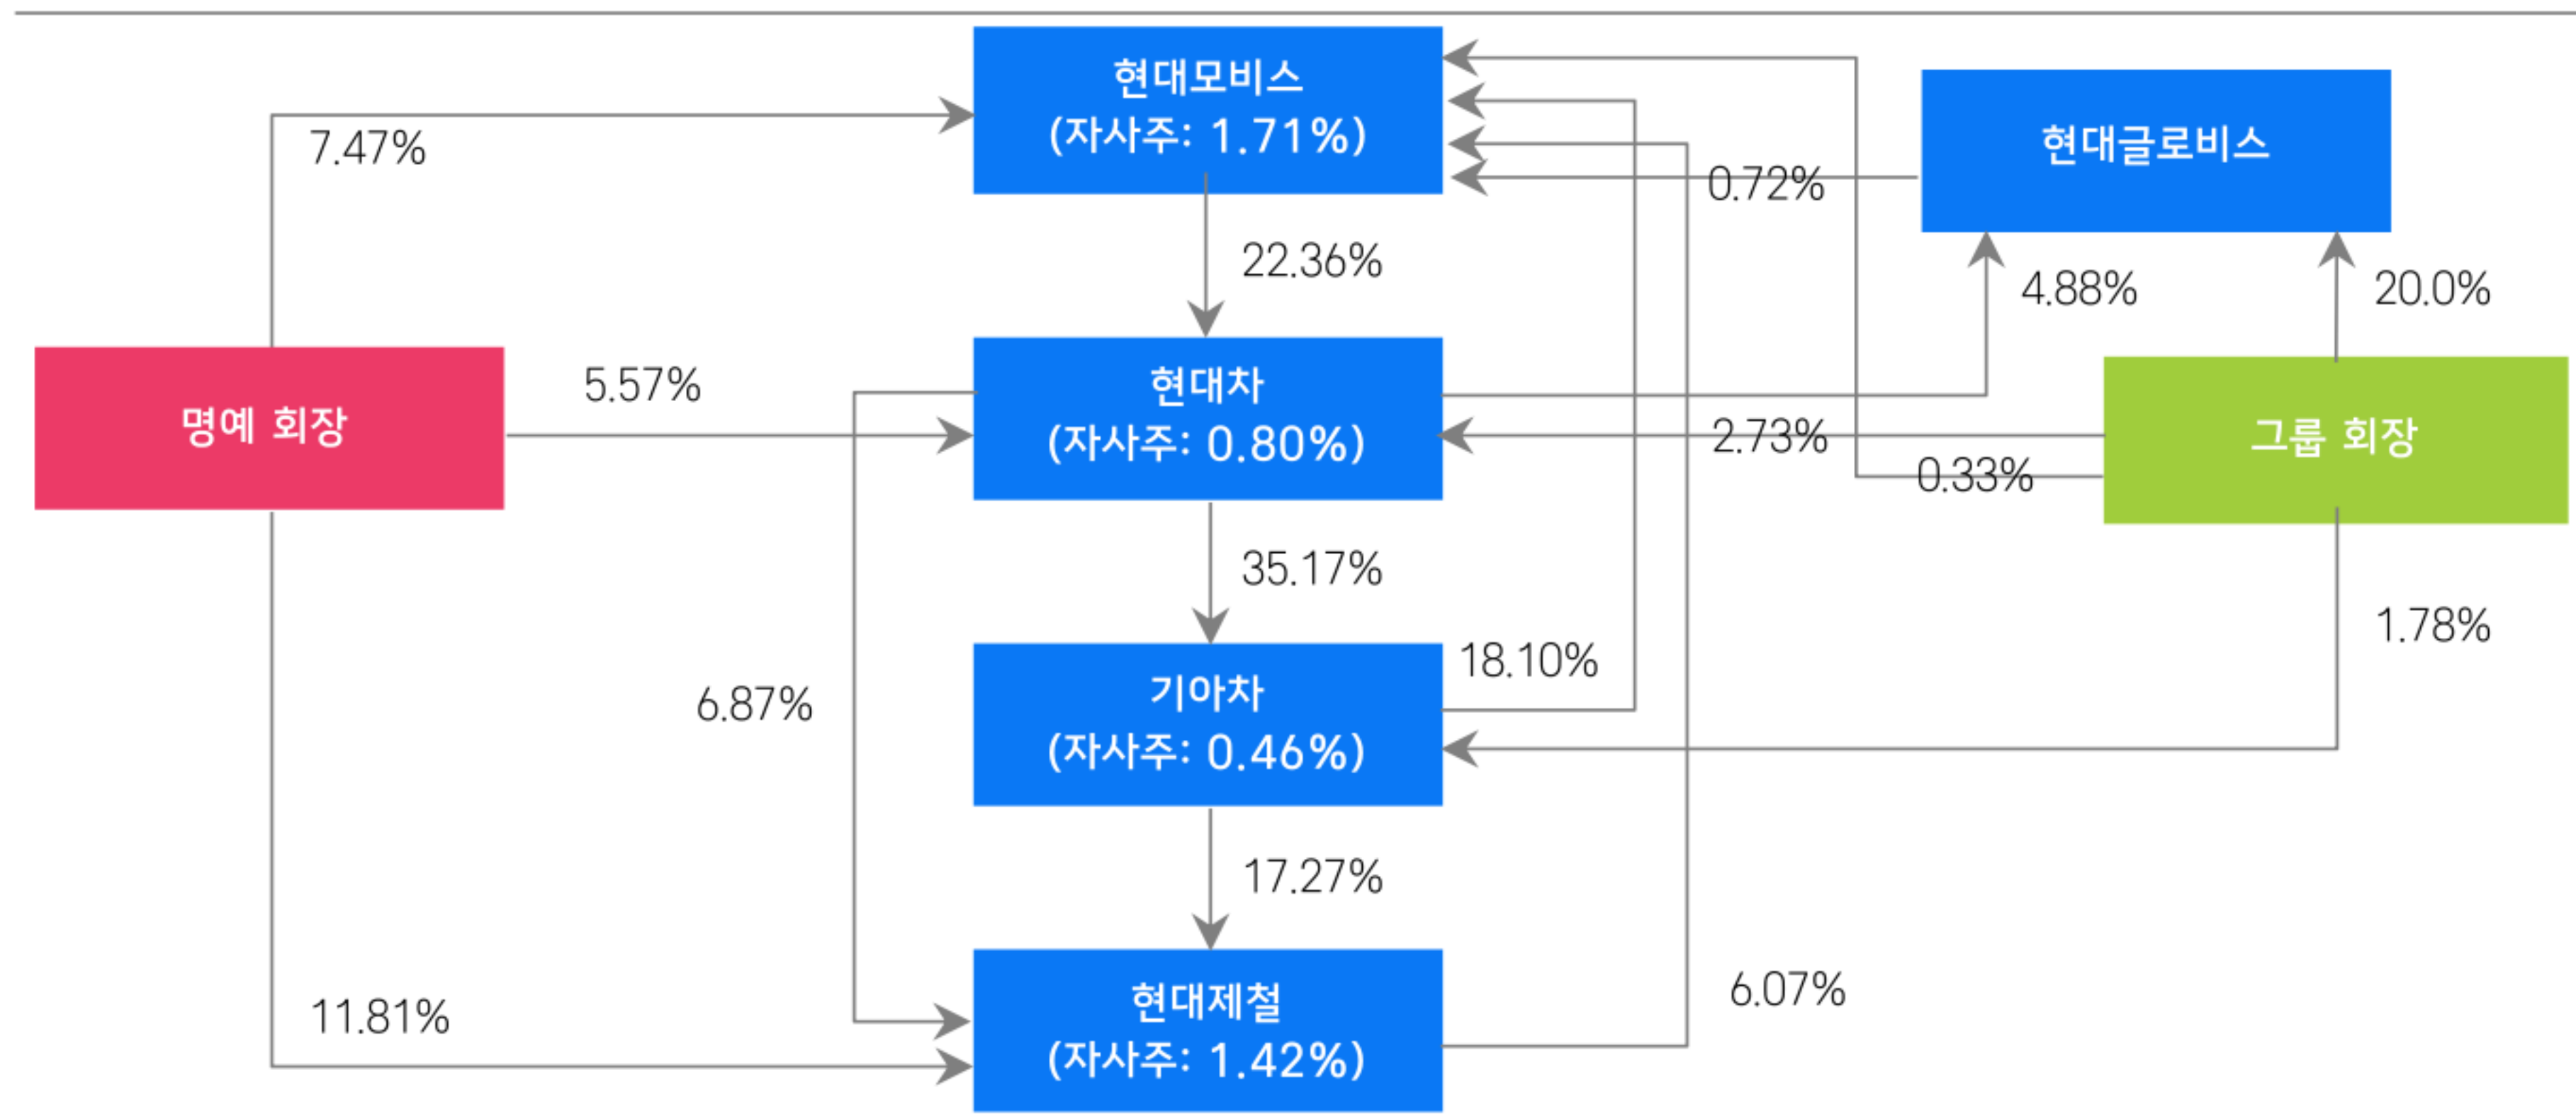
현대모비스
(자사주: 1.71%)

현대글로비스

7.47%

0.72%

22.36%

4.88%

20.0%

명예 회장

5.57%

현대차
(자사주: 0.80%)

2.73%

0.33%

그룹 회장

35.17%

18.10%

1.78%

6.87%

기아차
(자사주: 0.46%)

17.27%

6.07%

11.81%

현대제철
(자사주: 1.42%)